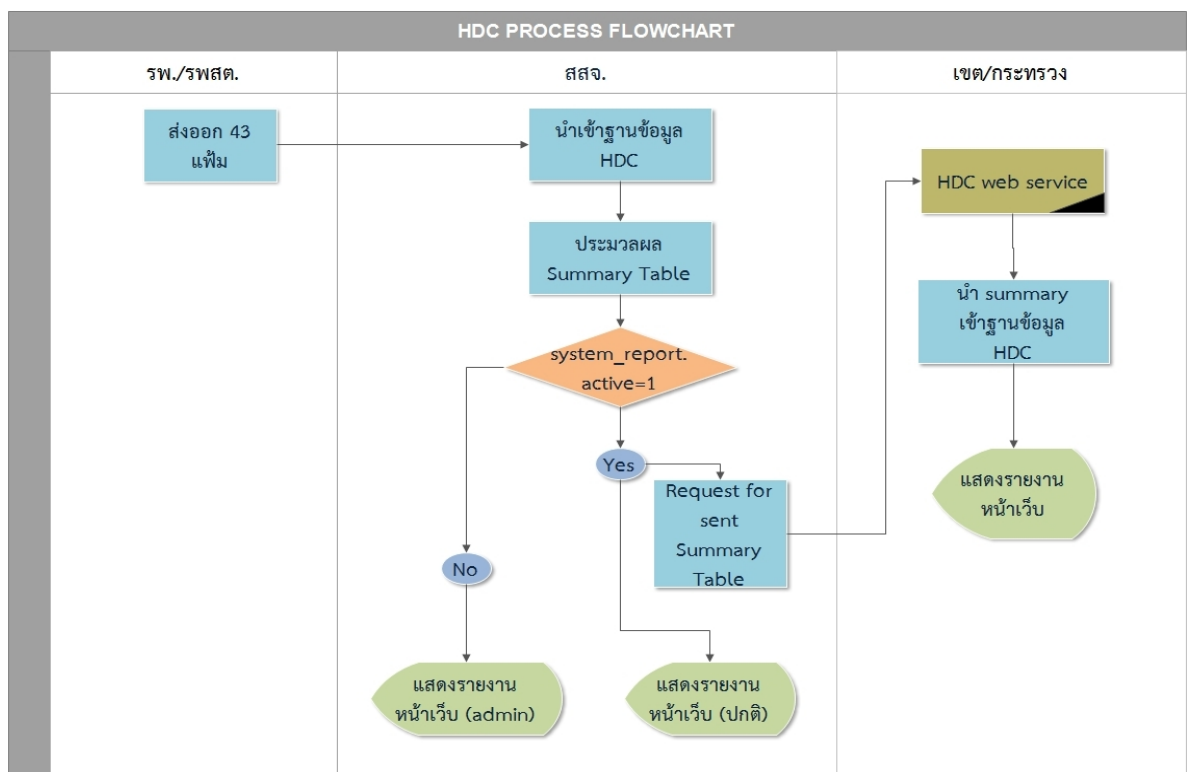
HDC PROCESS FLOWCHART

รพ./รพสต.

สสจ.

เขต/กระทรวง

ส่งออก 43 แฟ้ม

นำเข้าฐานข้อมูล HDC

ประมวลผล Summary Table

system_report. active=1

Yes

No

Request for sent Summary Table

แสดงรายงานหน้าเว็บ (admin)

แสดงรายงานหน้าเว็บ (ปกติ)

HDC web service

นำ summary เข้าฐานข้อมูล HDC

แสดงรายงานหน้าเว็บ